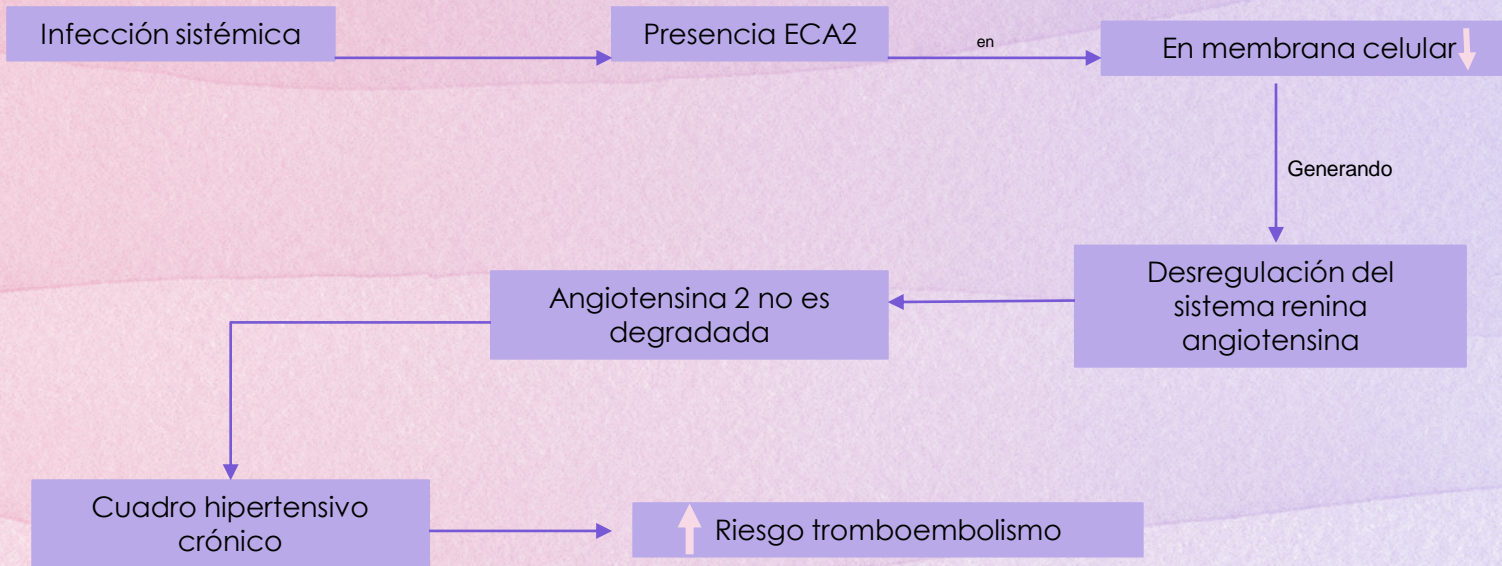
Infección sistémica

Presencia ECA2

en

En membrana celular

Generando

Desregulación del sistema renina angiotensina

Angiotensina 2 no es degradada

Cuadro hipertensivo crónico

Riesgo tromboembolismo